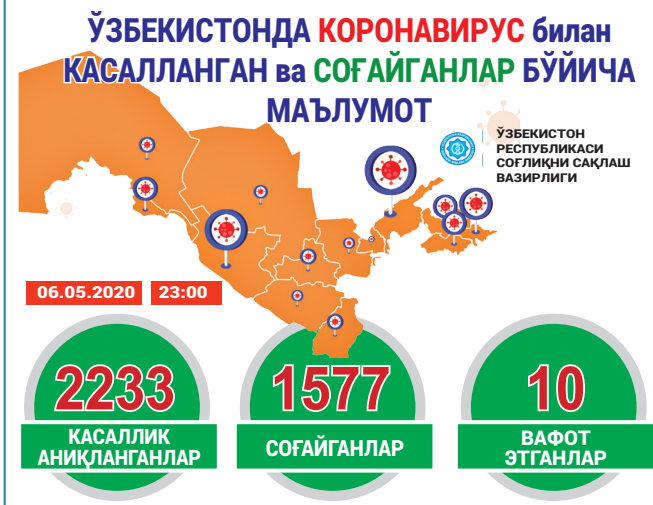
ЎЗБЕКИСТОНДА КОРОНАВИРУС билан КАСАЛЛАНГАН ва СОҒАЙГАНЛАР БЎЙИЧА МАЪЛУМОТ

ЎЗБЕКИСТОН РЕСПУБЛИКАСИ СОҒЛИҚНИ САҚЛАШ ВАЗИРЛИГИ

06.05.2020 23:00

2233
КАСАЛЛИК АНИҚЛАНГАНЛАР

1577
СОҒАЙГАНЛАР

10
ВАФОТ ЭТГАНЛАР